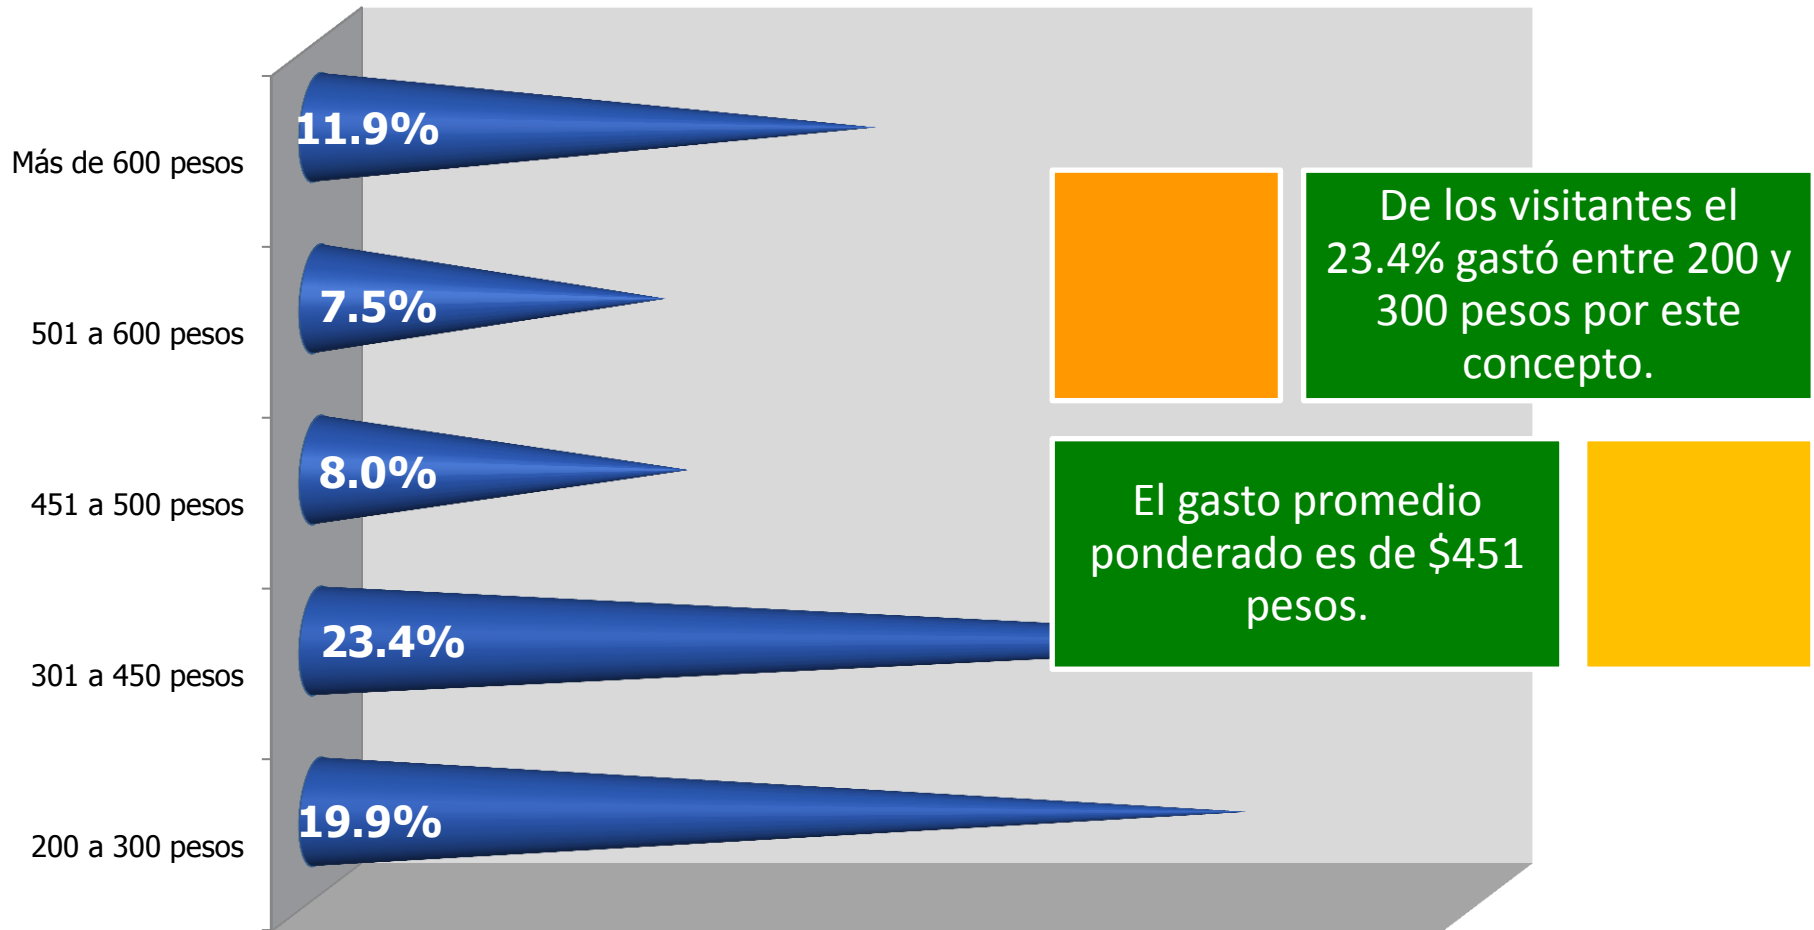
Más de 600 pesos
11.9%

501 a 600 pesos
7.5%

451 a 500 pesos
8.0%

301 a 450 pesos
23.4%

200 a 300 pesos
19.9%

De los visitantes el 23.4% gastó entre 200 y 300 pesos por este concepto.

El gasto promedio ponderado es de $451 pesos.